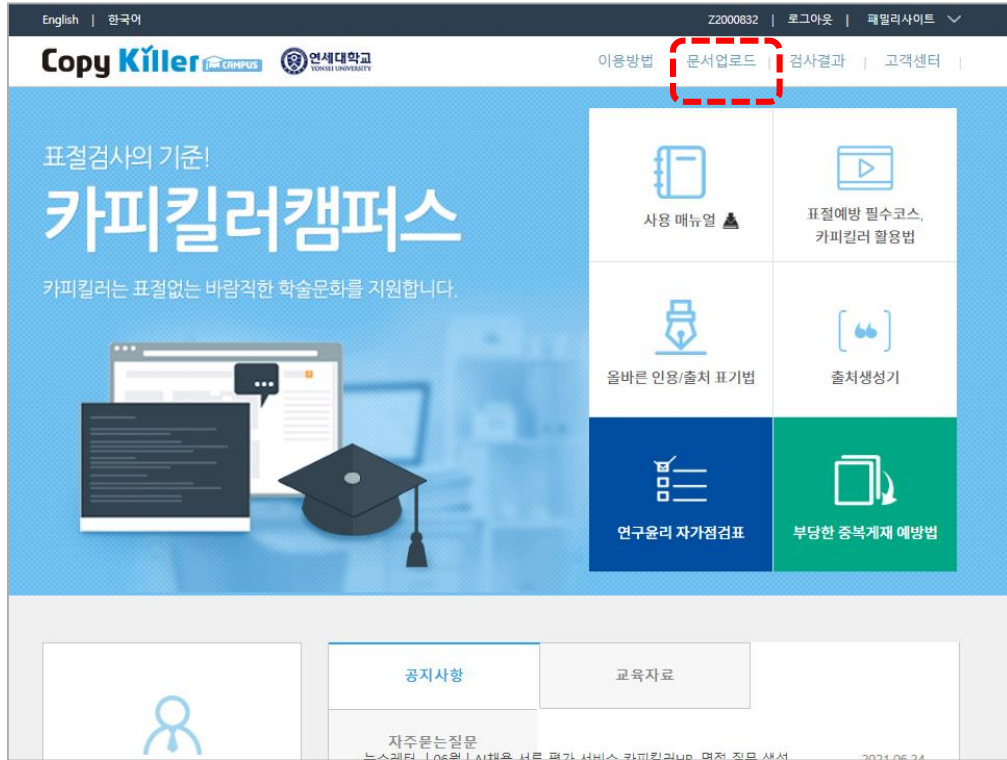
English | 한국어

Z2000832 | 로그아웃 | 패밀리사이트

Copy Killer CAMPUS 연세대학교 YONSEI UNIVERSITY

이용방법 | 문서업로드 | 검사결과 | 고객센터 |

표절검사의 기준!

카피킬러캠퍼스

카피킬러는 표절없는 바람직한 학술문화를 지원합니다.

사용 매뉴얼

표절예방 필수코스, 카피킬러 활용법

올바른 인용/출처 표기법

출처생성기

연구윤리 자가점검표

부당한 중복게재 예방법

공지사항

교육자료

자주묻는질문

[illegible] 2021.06.24